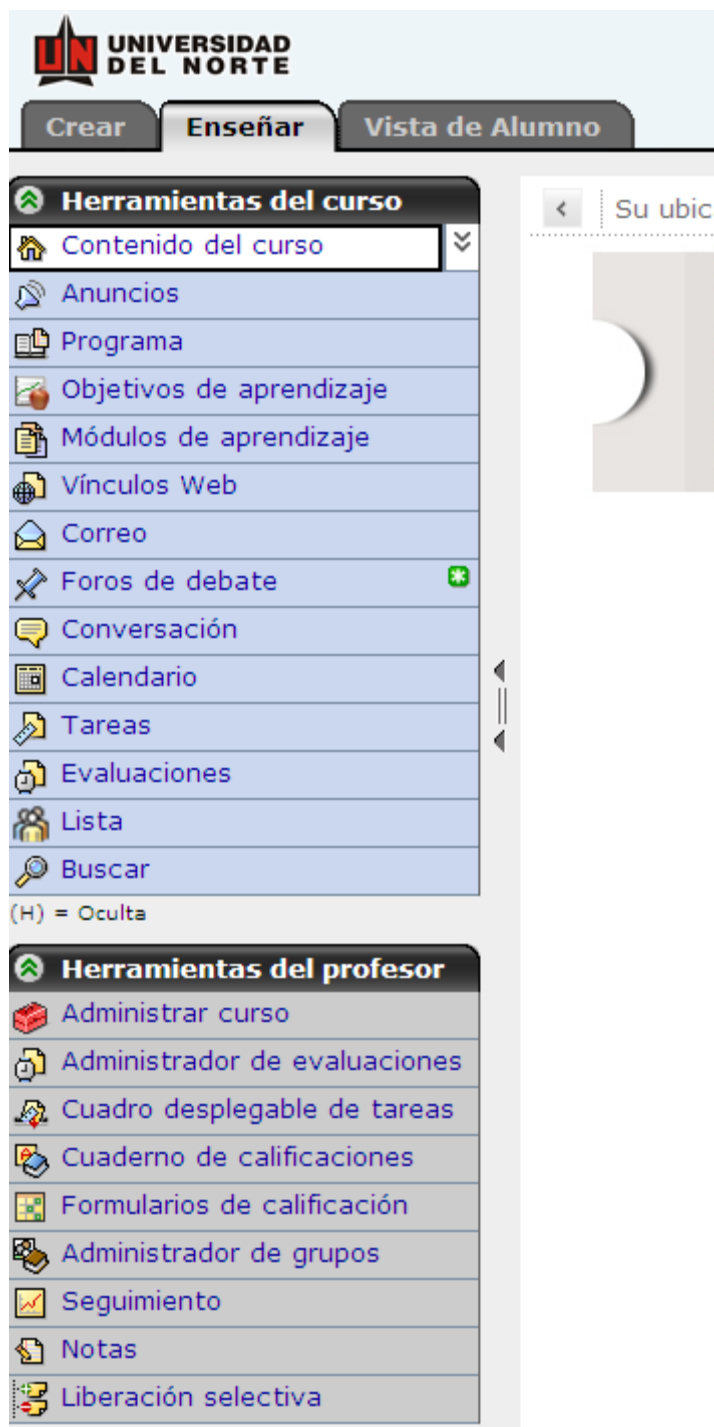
UN UNIVERSIDAD DEL NORTE

Crear
Enseñar
Vista de Alumno

Herramientas del curso
Contenido del curso
Anuncios
Programa
Objetivos de aprendizaje
Módulos de aprendizaje
Vínculos Web
Correo
Foros de debate
Conversación
Calendario
Tareas
Evaluaciones
Lista
Buscar
(H) = Oculta

Herramientas del profesor
Administrar curso
Administrador de evaluaciones
Cuadro desplegable de tareas
Cuaderno de calificaciones
Formularios de calificación
Administrador de grupos
Seguimiento
Notas
Liberación selectiva

Su ubic